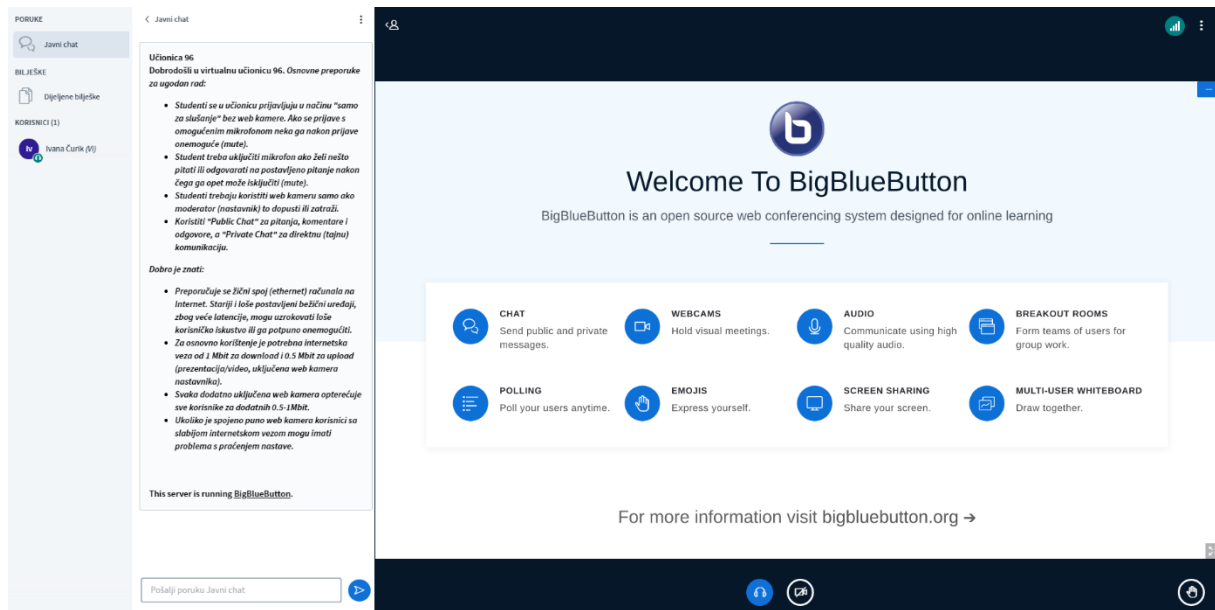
PORUKE

Javni chat

BILJEŠKE

Dijeljene bilješke

KORISNICI (1)

Iv Ivana Čurik (Vi)

< Javni chat

Učionica 96
Dobrodošli u virtualnu učionicu 96. Osnovne preporuke za ugodan rad:

- Studenti se u učionicu prijavljuju u načinu "samo za slušanje" bez web kamere. Ako se prijave s omogućenim mikrofonom neka ga nakon prijave onemoguće (mute).
- Student treba uključiti mikrofon ako želi nešto pitati ili odgovarati na postavljeno pitanje nakon čega ga opet može isključiti (mute).
- Studenti trebaju koristiti web kameru samo ako moderator (nastavnik) to dopusti ili zatraži.
- Koristiti "Public Chat" za pitanja, komentare i odgovore, a "Private Chat" za direktnu (tajnu) komunikaciju.

Dobro je znati:

- Preporučuje se žični spoj (ethernet) računala na Internet. Stariji i loše postavljeni bežični uređaji, zbog veće latencije, mogu uzrokovati loše korisničko iskustvo ili ga potpuno onemogućiti.
- Za osnovno korištenje je potrebna internetska veza od 1 Mbit za download i 0.5 Mbit za upload (prezentacija/video, uključena web kamera nastavnika).
- Svaka dodatno uključena web kamera opterećuje sve korisnike za dodatnih 0.5-1Mbit.
- Ukoliko je spojeno puno web kamera korisnici sa slabijom internetskom vezom mogu imati problema s praćenjem nastave.

This server is running BigBlueButton.

Pošalji poruku Javni chat

Welcome To BigBlueButton

BigBlueButton is an open source web conferencing system designed for online learning

CHAT
Send public and private messages.

WEBCAMS
Hold visual meetings.

AUDIO
Communicate using high quality audio.

BREAKOUT ROOMS
Form teams of users for group work.

POLLING
Poll your users anytime.

EMOJIS
Express yourself.

SCREEN SHARING
Share your screen.

MULTI-USER WHITEBOARD
Draw together.

For more information visit bigbluebutton.org →